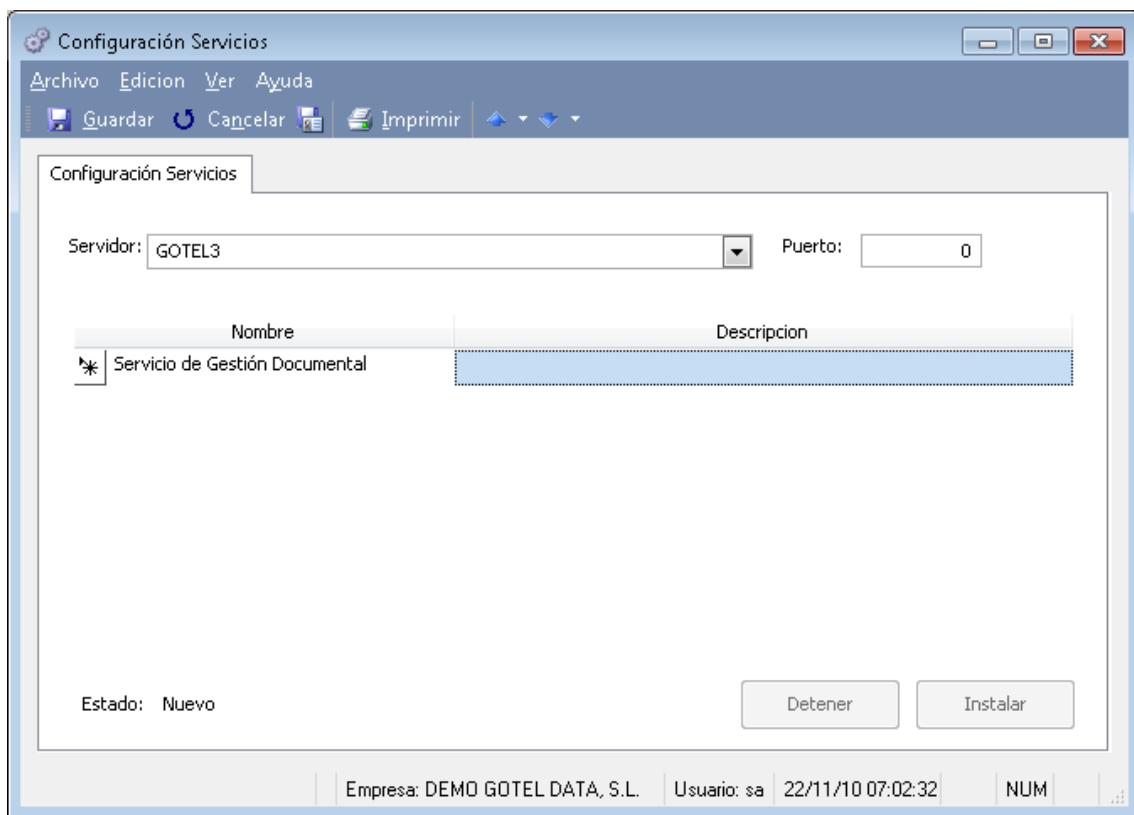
Configuración Servicios

Archivo Edicion Ver Ayuda

Guardar Cancelar Imprimir

Configuración Servicios

Servidor: GOTEL3

Puerto: 0

| | Nombre | Descripcion |
|---|---|---|
| * | Servicio de Gestión Documental | |

Estado: Nuevo

Detener

Instalar

Empresa: DEMO GOTEL DATA, S.L. | Usuario: sa | 22/11/10 07:02:32 | NUM